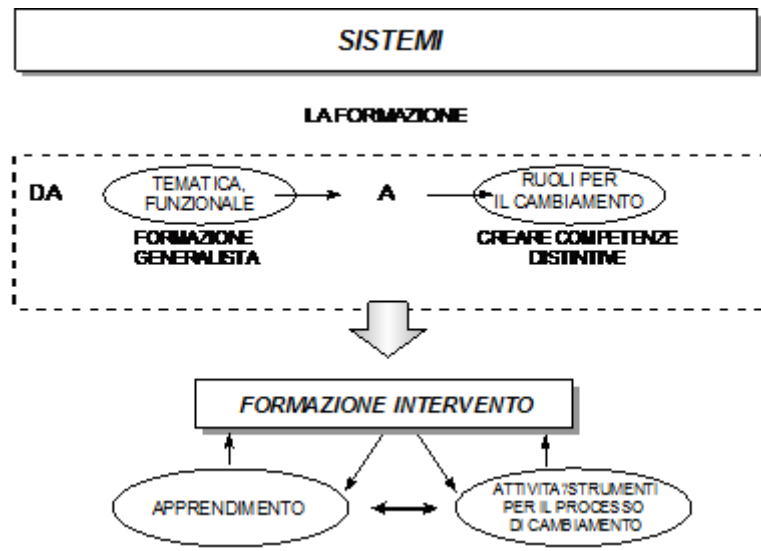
SISTEMI

LA FORMAZIONE

DA

TEMATICA, FUNZIONALE

FORMAZIONE GENERALISTA

A

RUOLI PER IL CAMBIAMENTO

CREARE COMPETENZE DISTINTIVE

FORMAZIONE INTERVENTO

APPRENDIMENTO

ATTIVITA'/STRUMENTI PER IL PROCESSO DI CAMBIAMENTO